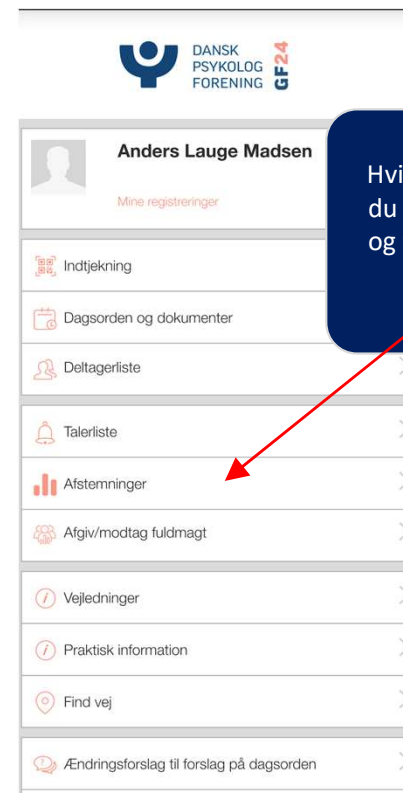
DANSK
PSYKOLOG
FORENING
GF24

Anders Lauge Madsen

Mine registreringer

Hvi
du
og

Indtjekning

Dagsorden og dokumenter

Deltagerliste

Talerliste

Afstemninger

Afgiv/modtag fuldmagt

Vejledninger

Praktisk information

Find vej

Ændringsforslag til forslag på dagsorden